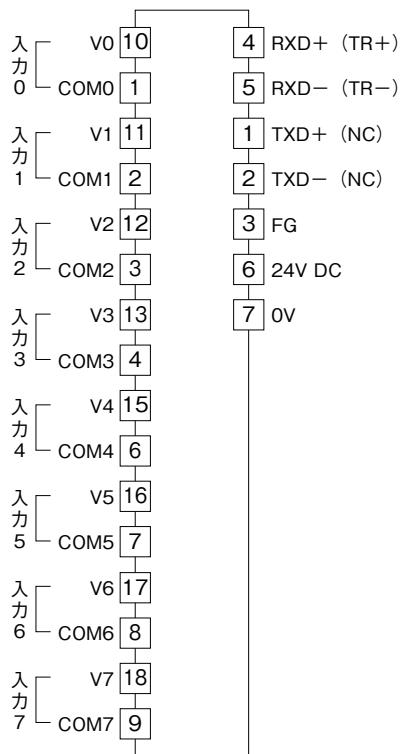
入力0 V0 10
COM0 1
入力1 V1 11
COM1 2
入力2 V2 12
COM2 3
入力3 V3 13
COM3 4
入力4 V4 15
COM4 6
入力5 V5 16
COM5 7
入力6 V6 17
COM6 8
入力7 V7 18
COM7 9

4 RXD+ (TR+)
5 RXD− (TR−)
1 TXD+ (NC)
2 TXD− (NC)
3 FG
6 24V DC
7 0V